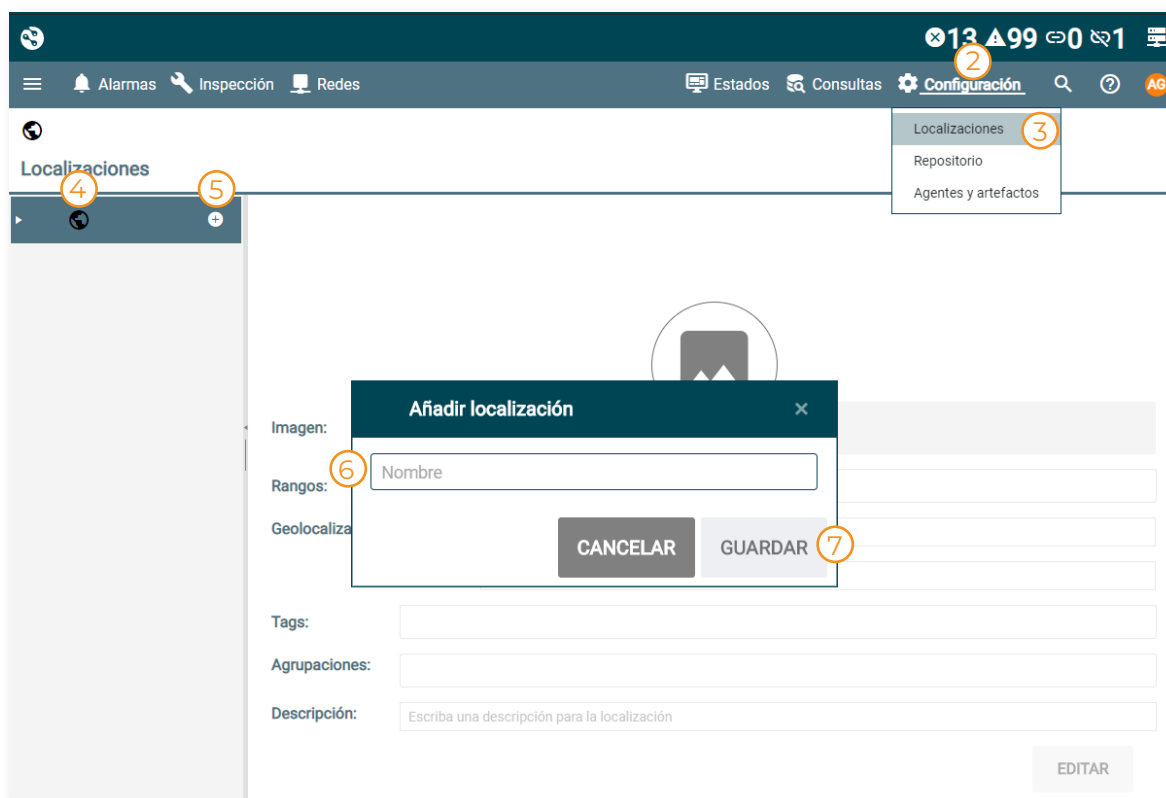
13 99 0 1

Alarmas Inspección Redes Estados Consultas Configuración AG

2

Localizaciones 3
Repositorio
Agentes y artefactos

Localizaciones

4 5

Imagen:

Rangos:

Geolocaliza

Añadir localización ×

6 Nombre

CANCELAR GUARDAR 7

Tags:

Agrupaciones:

Descripción: Escriba una descripción para la localización

EDITAR